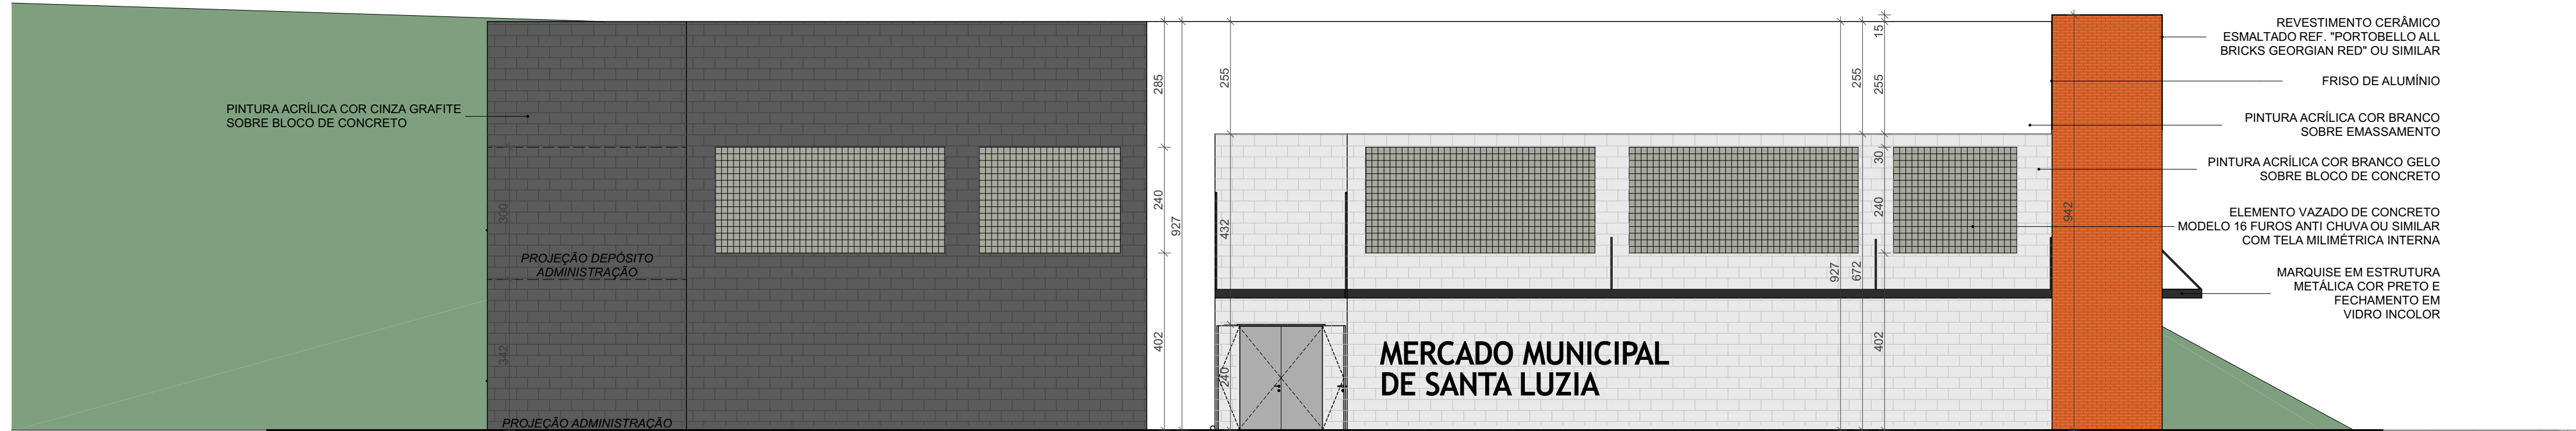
PINTURA ACRÍLICA COR CINZA GRAFITE
SOBRE BLOCO DE CONCRETO

300

PROJEÇÃO DEPÓSITO
ADMINISTRAÇÃO

342

PROJEÇÃO ADMINISTRAÇÃO

285

240

927

402

255

432

240

MERCADO MUNICIPAL
DE SANTA LUZIA

927

672

255

255

15

30

240

402

942

REVESTIMENTO CERÂMICO
ESMALTADO REF. "PORTOBELLO ALL
BRICKS GEORGIAN RED" OU SIMILAR

FRISO DE ALUMÍNIO

PINTURA ACRÍLICA COR BRANCO
SOBRE EMASSAMENTO

PINTURA ACRÍLICA COR BRANCO GELO
SOBRE BLOCO DE CONCRETO

ELEMENTO VAZADO DE CONCRETO
MODELO 16 FUROS ANTI CHUVA OU SIMILAR
COM TELA MILIMÉTRICA INTERNA

MARQUISE EM ESTRUTURA
METÁLICA COR PRETO E
FECHAMENTO EM
VIDRO INCOLOR